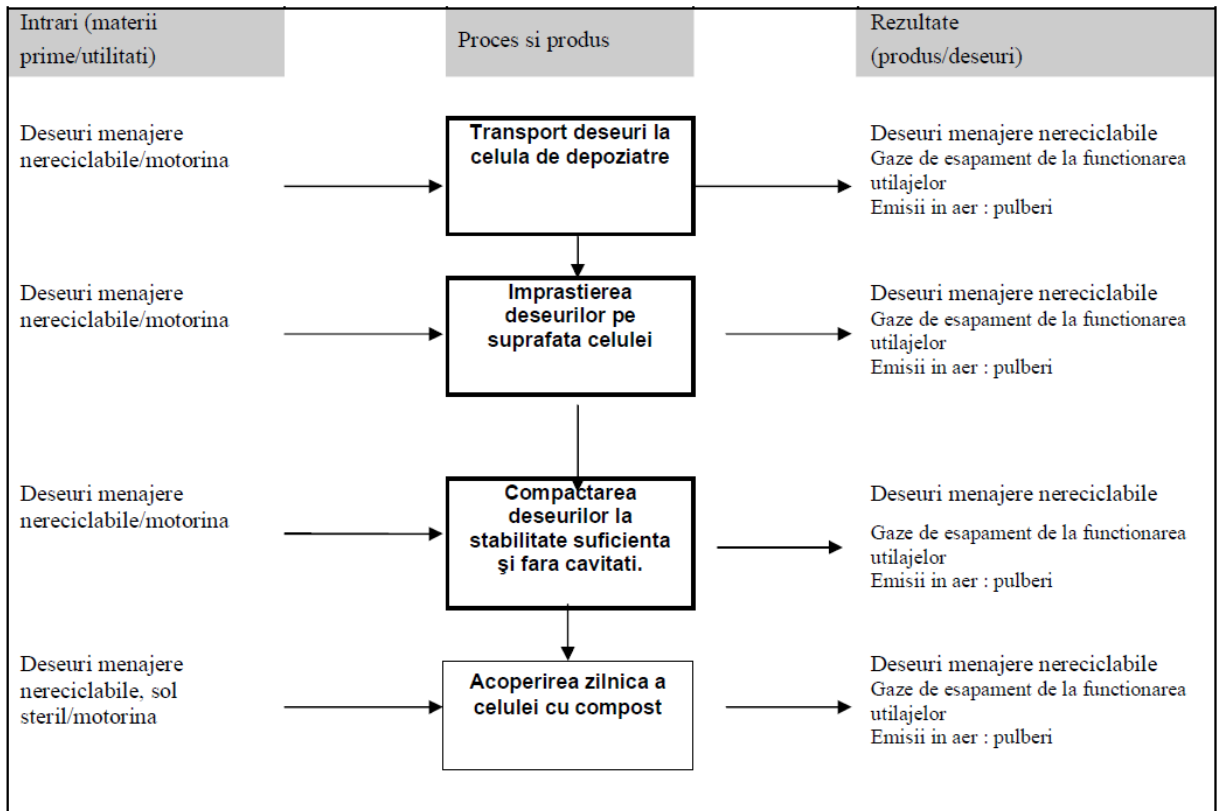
Intrari (materii prime/utilitati)

Proces si produs

Rezultate (produs/deseuri)

Deseuri menajere nereciclabile/motorina

Transport deseuri la celula de depoziatre

Deseuri menajere nereciclabile
Gaze de esapament de la functionarea utilajelor
Emisii in aer : pulberi

Deseuri menajere nereciclabile/motorina

Imprastierea deseurilor pe suprafata celulei

Deseuri menajere nereciclabile
Gaze de esapament de la functionarea utilajelor
Emisii in aer : pulberi

Deseuri menajere nereciclabile/motorina

Compactarea deseurilor la stabilitate suficienta şi fara cavitati.

Deseuri menajere nereciclabile
Gaze de esapament de la functionarea utilajelor
Emisii in aer : pulberi

Deseuri menajere nereciclabile, sol steril/motorina

Acoperirea zilnica a celulei cu compost

Deseuri menajere nereciclabile
Gaze de esapament de la functionarea utilajelor
Emisii in aer : pulberi